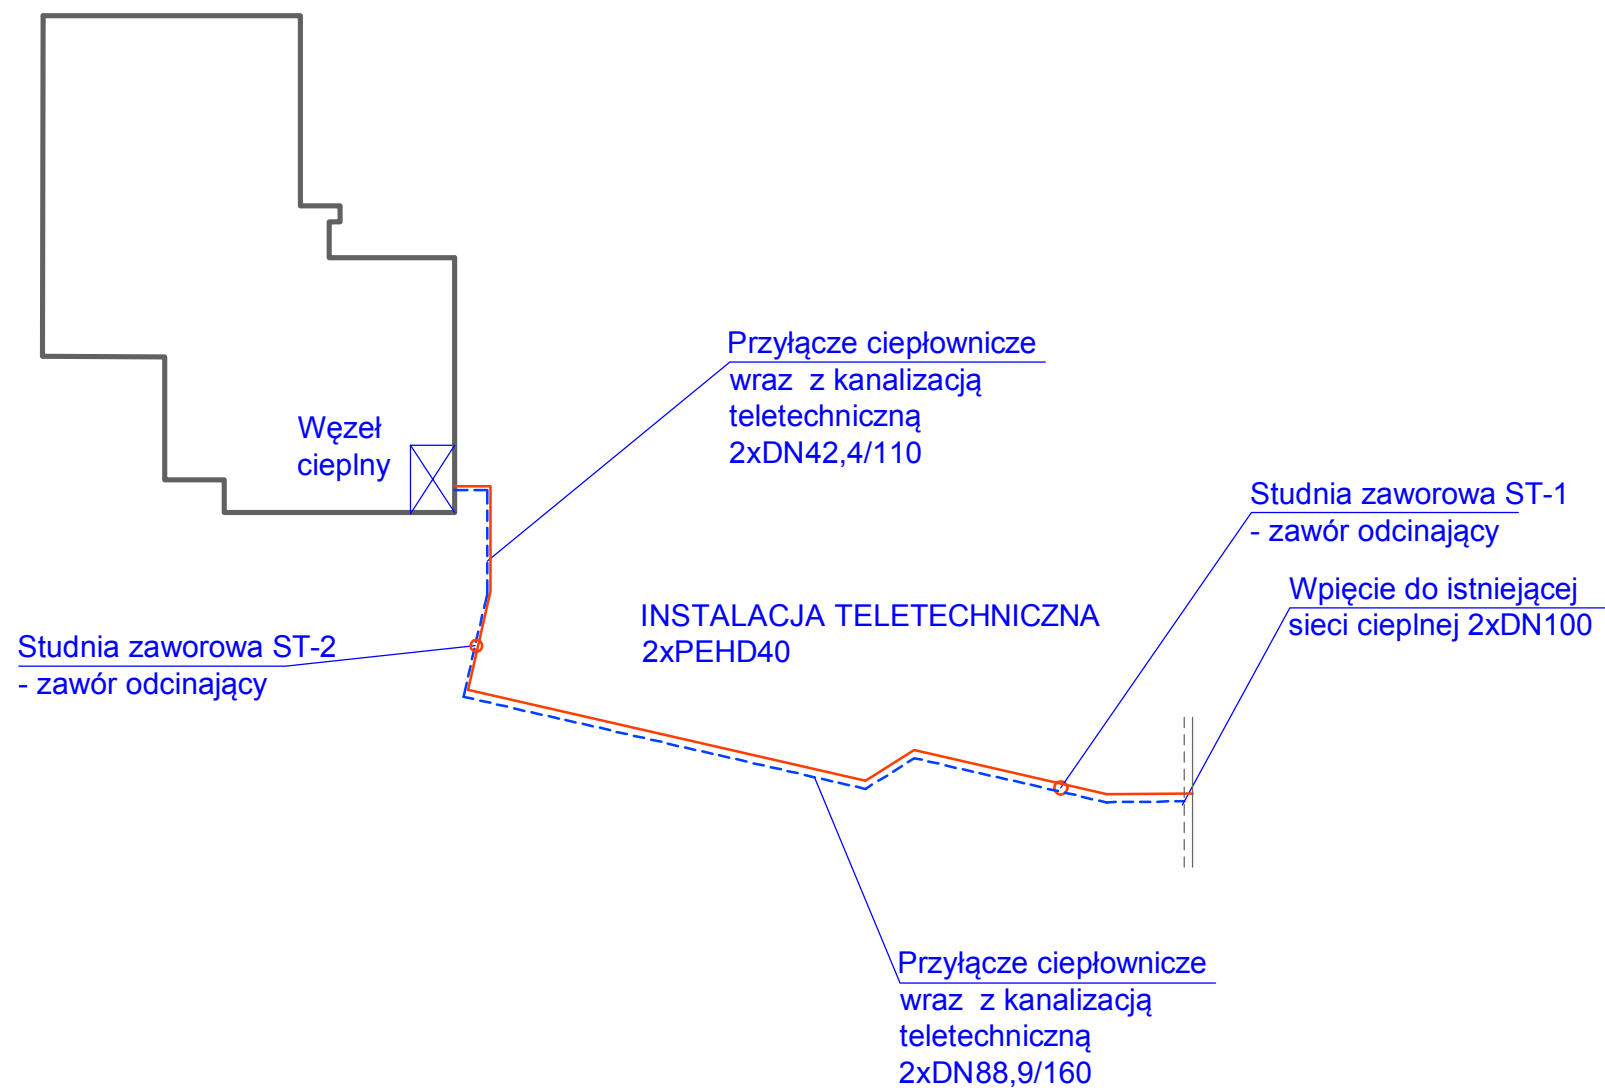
Przyłącze ciepłownicze
wraz z kanalizacją
teletechniczną
2xDN42,4/110

Węzeł
cieplny

Studnia zaworowa ST-1
- zawór odcinający

Wpięcie do istniejącej
sieci cieplnej 2xDN100

INSTALACJA TELETECHNICZNA
2xPEHD40

Studnia zaworowa ST-2
- zawór odcinający

Przyłącze ciepłownicze
wraz z kanalizacją
teletechniczną
2xDN88,9/160